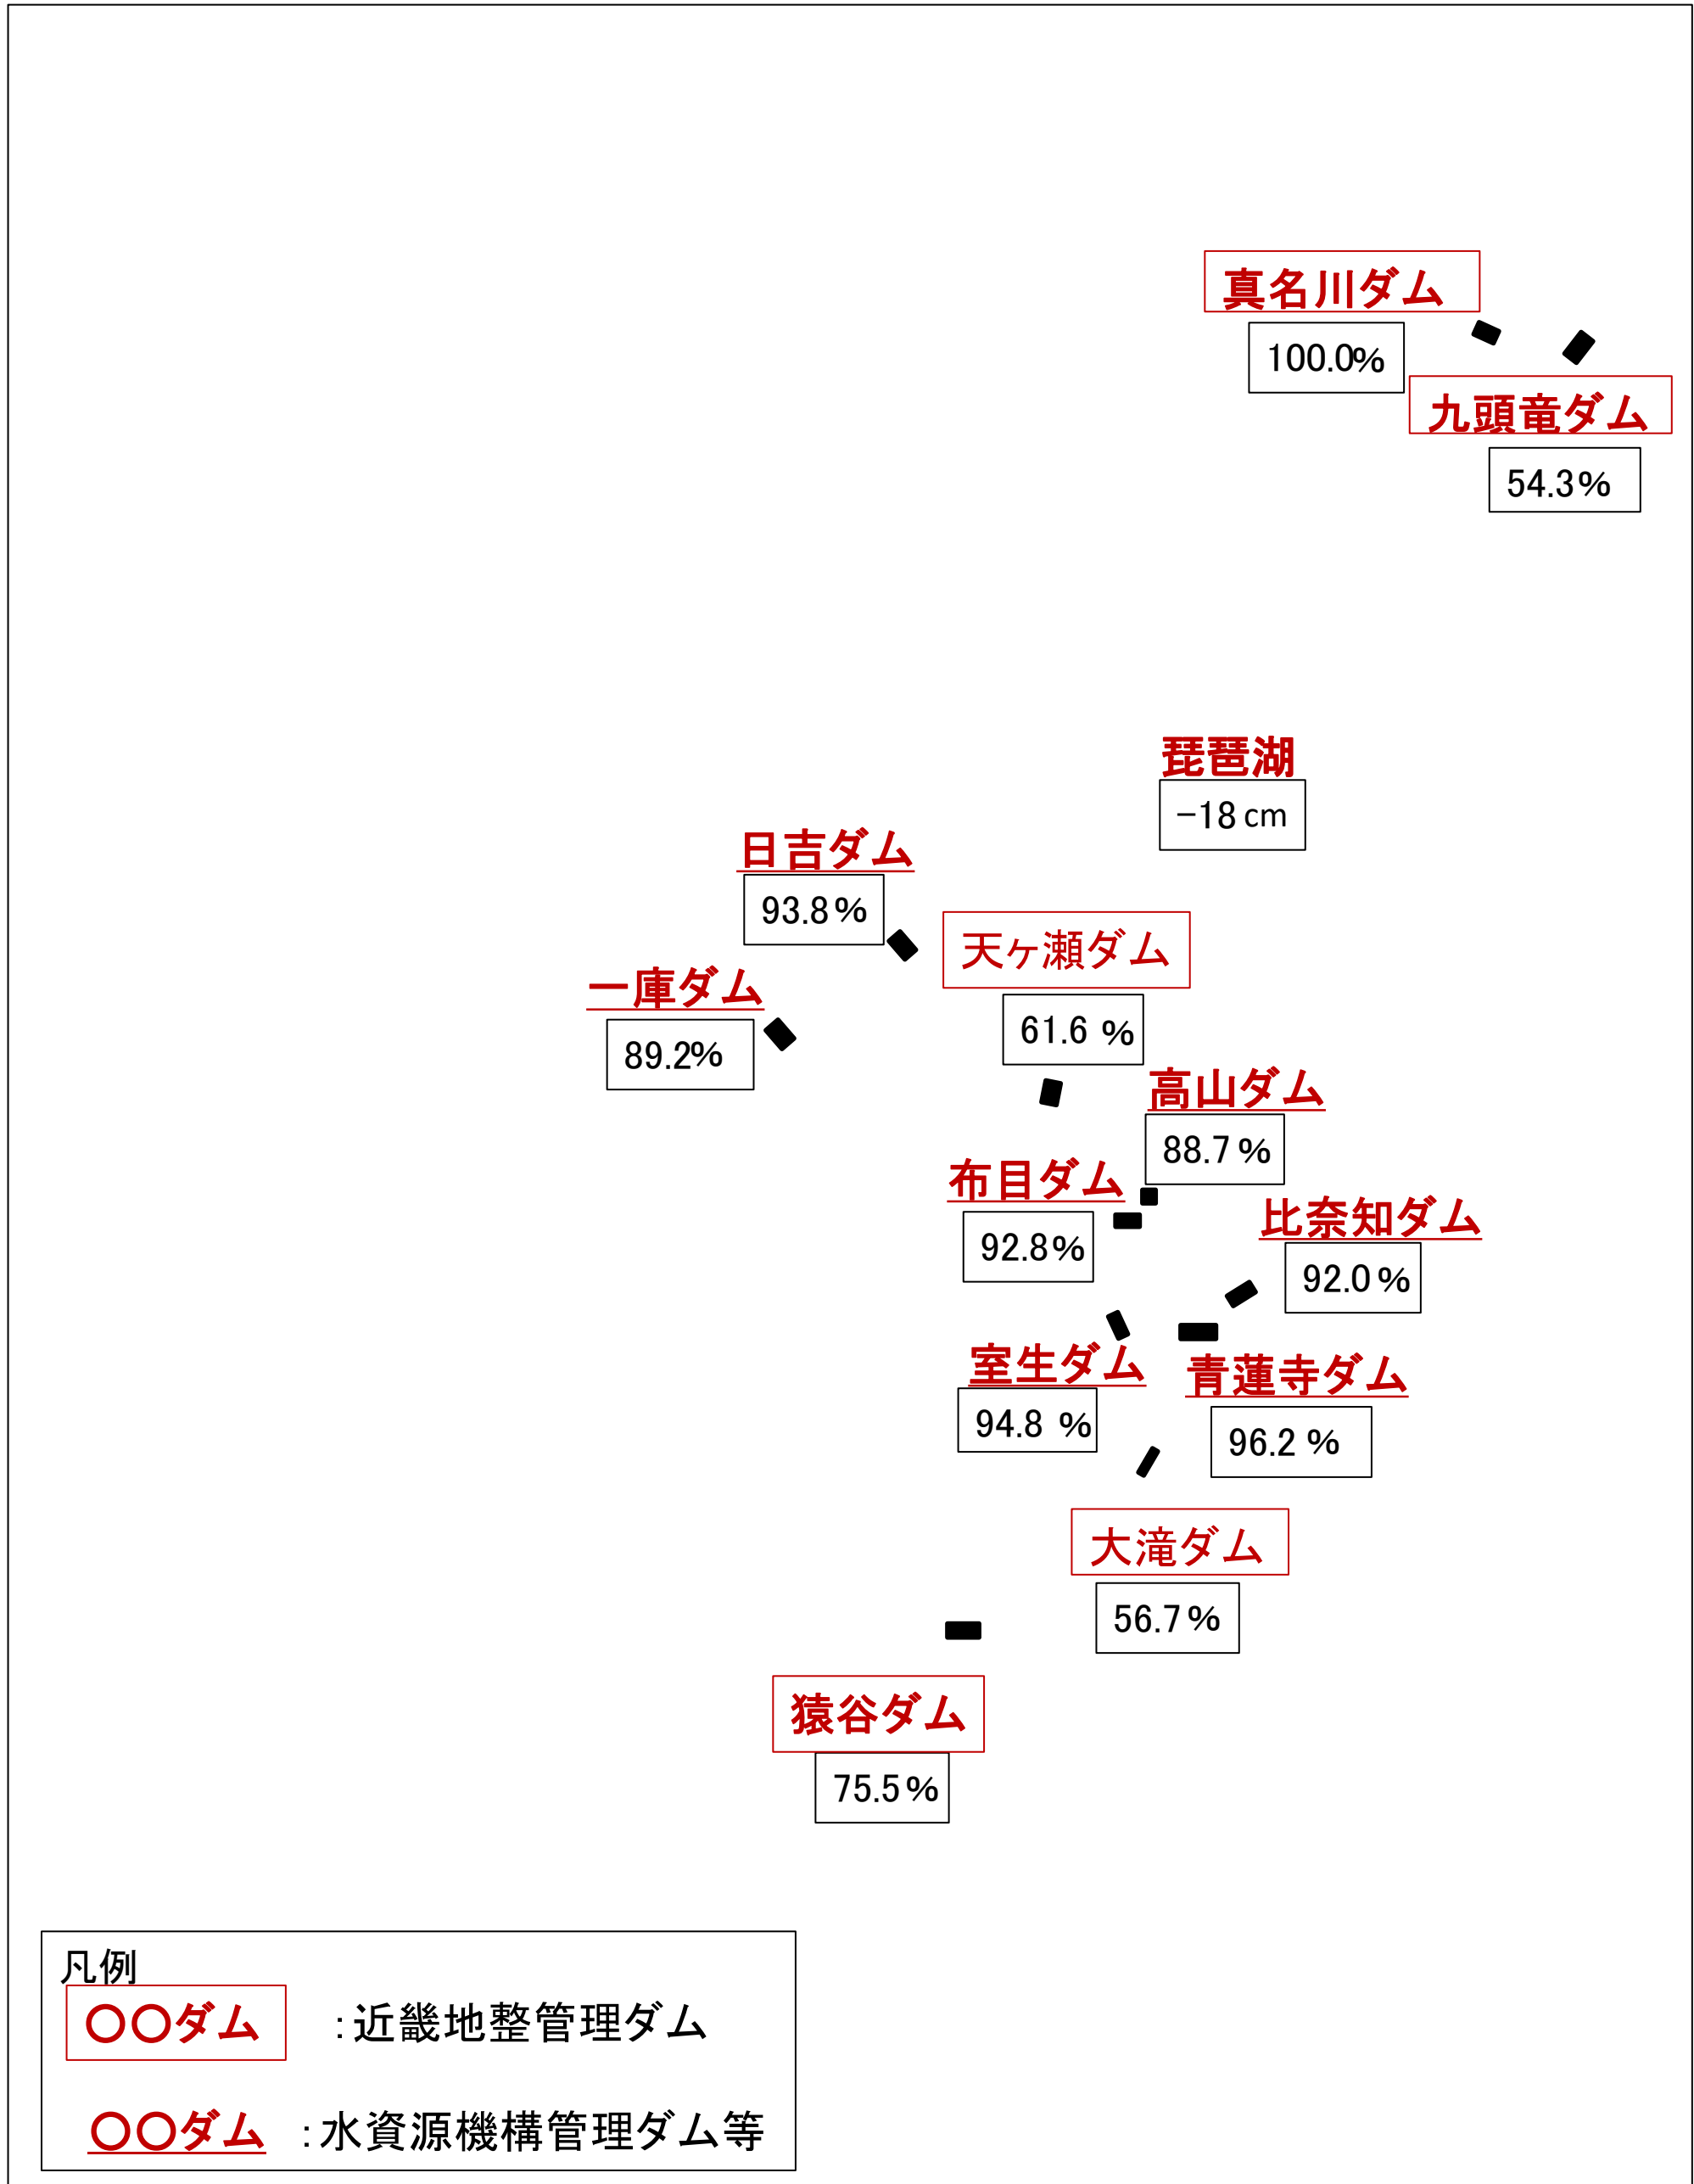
真名川ダム
100.0%
九頭竜ダム
54.3%

琵琶湖
−18 cm

日吉ダム
93.8%

天ヶ瀬ダム
61.6 %

一庫ダム
89.2%

高山ダム
88.7%

布目ダム
92.8%

比奈知ダム
92.0%

室生ダム
94.8 %

青蓮寺ダム
96.2 %

大滝ダム
56.7%

猿谷ダム
75.5%

凡例
〇〇ダム :近畿地整管理ダム
〇〇ダム :水資源機構管理ダム等